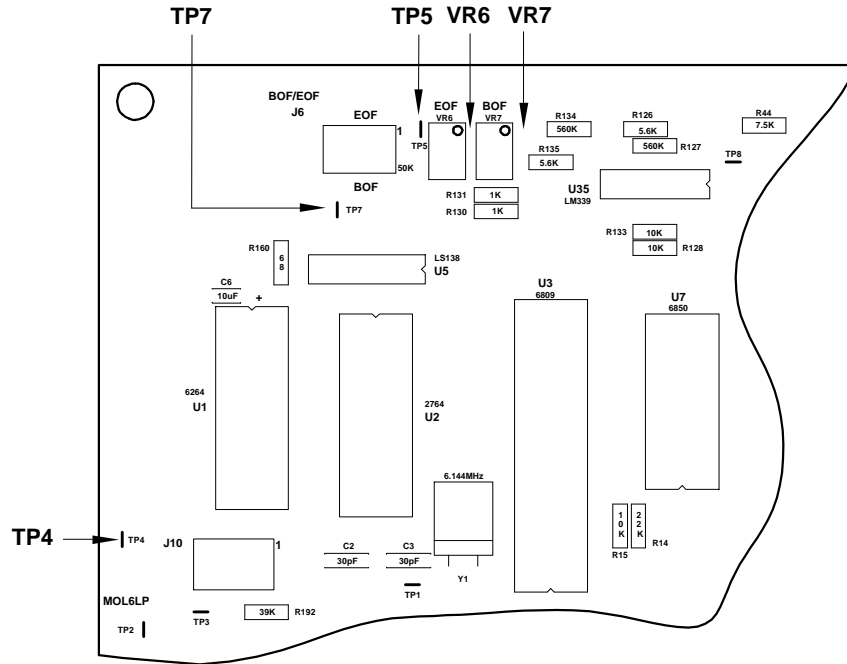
TP7

TP5 VR6 VR7

BOF/EOF
J6

EOF
1
50K
BOF

TP5

EOF
VR6

BOF
VR7

R134
560K

R135
5.6K

R126
5.6K
560K
R127

R44
7.5K

TP8

R131 1K
R130 1K

U35
LM339

TP7

R133 10K
10K R128

R160
68

LS138
U5

C6
10uF
+

U3
6809

U7
6850

6264
U1

2764
U2

6.144MHz

Y1

10K
R15

22K
R14

TP4

TP4

J10
1

C2
30pF

C3
30pF

TP1

MOL6LP

TP3

39K R192

TP2